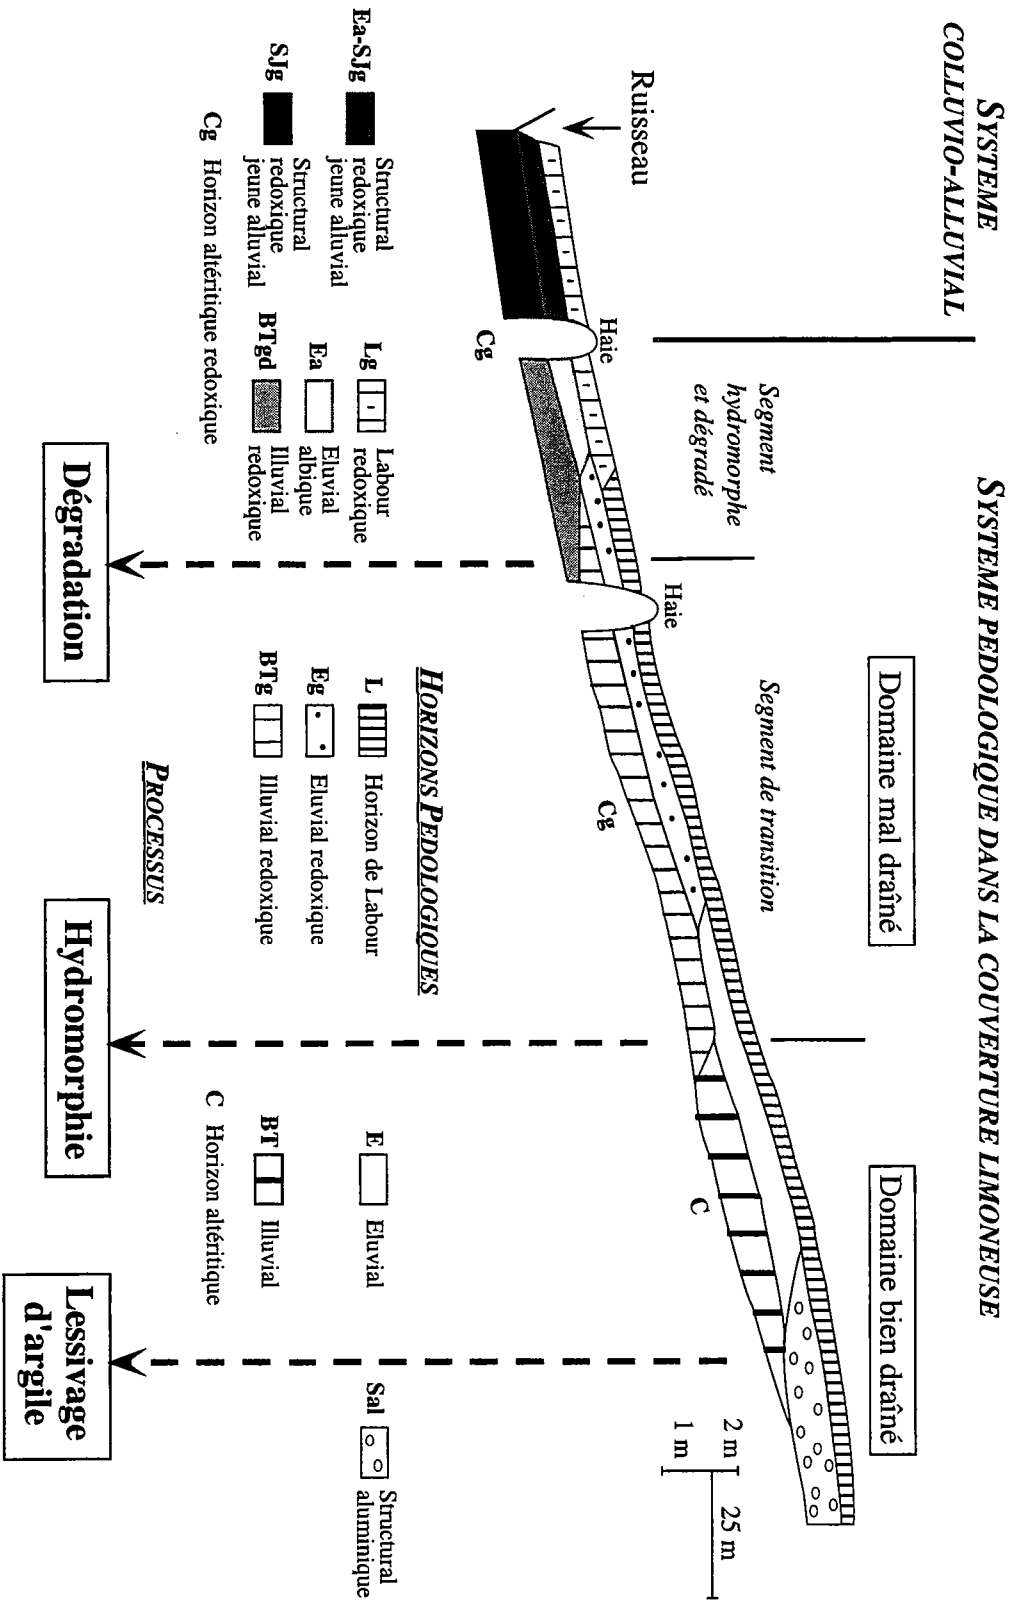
SYSTEME COLLUVIO-ALLUVIAL

SYSTEME PEDOLOGIQUE DANS LA COUVERTURE LIMONEUSE

Domaine mal drainé

Domaine bien drainé

Ruisseau

Haie

Segment hydromorphe et dégradé

Haie

Segment de transition

Cg

Cg

C

2 m
1 m
25 m

Ea-SJg Structural redoxique jeune alluvial

SJg Structural redoxique jeune alluvial

Cg Horizon altéritique redoxique

Lg Labour redoxique

Ea Eluvial albique

BTgd Illuvial redoxique

HORIZONS PEDOLOGIQUES

L Horizon de Labour

Eg Eluvial redoxique

BTg Illuvial redoxique

E Eluvial

BT Illuvial

C Horizon altéritique

Sal Structural aluminique

PROCESSUS

Dégradation

Hydromorphie

Lessivage d'argile